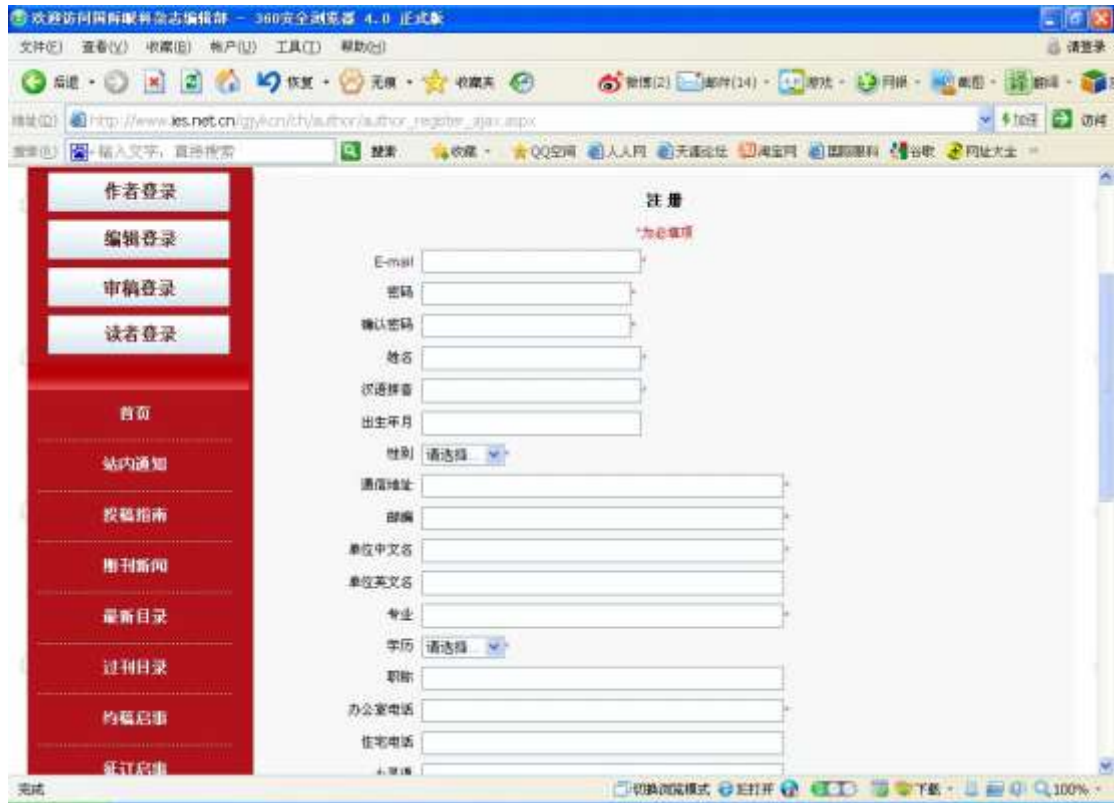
欢迎访问国际眼科杂志编辑部 - 360安全浏览器 4.0 正式版

文件(F) 查看(V) 收藏(B) 帐户(U) 工具(T) 帮助(H)

请登录

后退 恢复 无痕 收藏夹 微博(2) 邮件(14) 游戏 网银 截图 翻译

地址(D) http://www.ies.net.cn/gjykzz/ch/author/author_register_ajax.aspx

加速 访问

搜索(S) 输入文字，直接搜索 搜索 收藏 QQ空间 人人网 天涯论坛 淘宝网 百度爱科 谷歌 网址大全

作者登录
编辑登录
审稿登录
读者登录

首页
站内通知
投稿指南
期刊新闻
最新目录
过刊目录
约稿启事
征订启事

注册

*为必填项

E-mail *
密码 *
确认密码 *
姓名 *
汉语拼音 *
出生年月
性别 请选择 *
通信地址 *
邮编 *
单位中文名 *
单位英文名
专业 *
学历 请选择 *
职称
办公室电话 *
住宅电话
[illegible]

完成

切换浏览模式 拦截 下载 100%